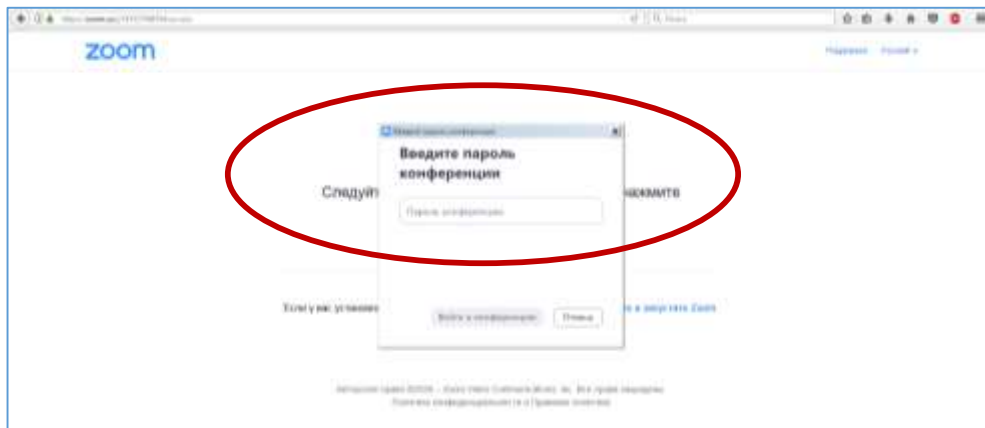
zoom

Поддержка Русский

Введите пароль конференции

Следуйт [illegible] нажмите

Пароль конференции

Если у вас установле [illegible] и запустите Zoom

Войти в конференцию Отмена

Авторское право ©2020 Zoom Video Communications, Inc. Все права защищены.
Политика конфиденциальности и Правовые аспекты